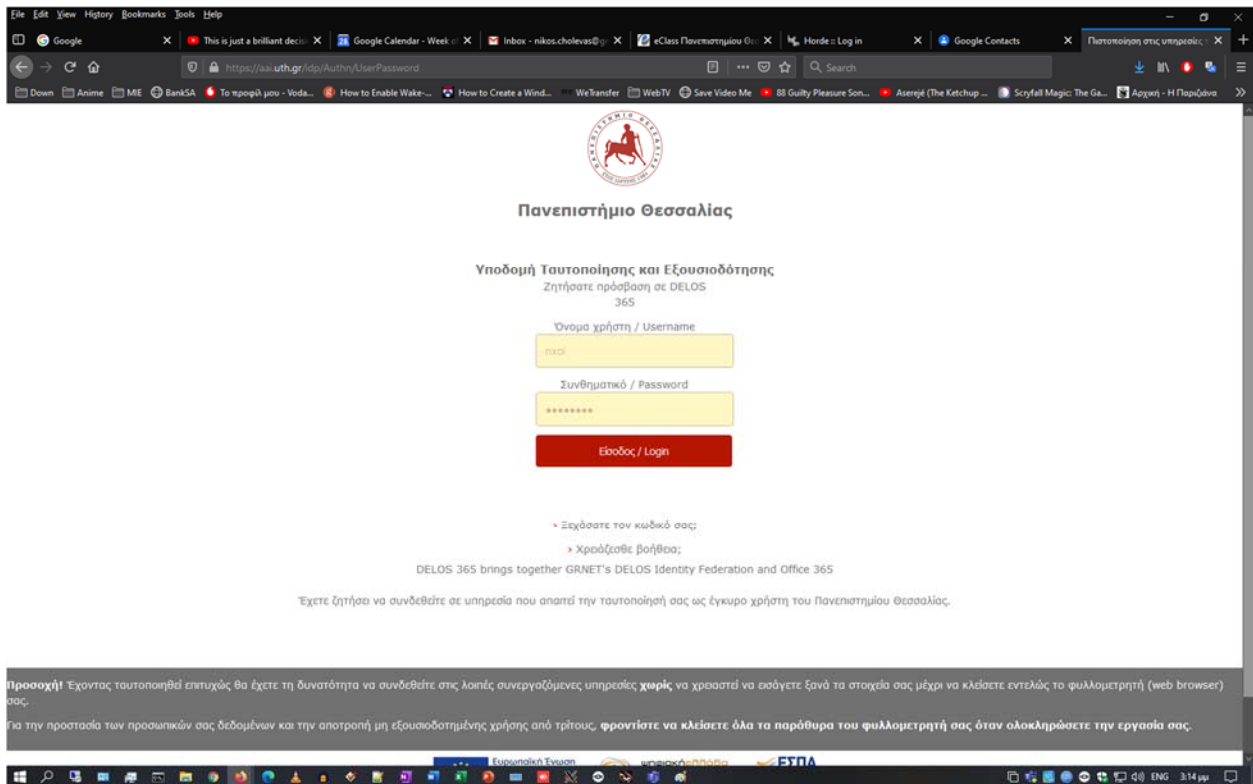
File Edit View History Bookmarks Tools Help

Google | This is just a brilliant decis | Google Calendar - Week of | Inbox - nikos.cholevas@g | eClass Πανεπιστημίου Θε | Horde :: Log in | Google Contacts | Πιστοποίηση στις υπηρεσίες

https://aai.uth.gr/idp/Authn/UserPassword

Search

Down | Anime | MIE | BankSA | Το προφίλ μου - Voda... | How to Enable Wake-... | How to Create a Wind... | WeTransfer | WebTV | Save Video Me | 88 Guilty Pleasure Son... | Aserejé (The Ketchup ... | Scryfall Magic: The Ga... | Αρχική - Η Παριζιάνα

Πανεπιστήμιο Θεσσαλίας

Υποδομή Ταυτοποίησης και Εξουσιοδότησης
Ζητήσατε πρόσβαση σε DELOS 365

Όνομα χρήστη / Username
nxoi

Συνθηματικό / Password
••••••••

Είσοδος / Login

› Ξεχάσατε τον κωδικό σας;
› Χρειάζεσθε βοήθεια;

DELOS 365 brings together GRNET's DELOS Identity Federation and Office 365

Έχετε ζητήσει να συνδεθείτε σε υπηρεσία που απαιτεί την ταυτοποίησή σας ως έγκυρο χρήστη του Πανεπιστημίου Θεσσαλίας.

Προσοχή! Έχοντας ταυτοποιηθεί επιτυχώς θα έχετε τη δυνατότητα να συνδεθείτε στις λοιπές συνεργαζόμενες υπηρεσίες χωρίς να χρειαστεί να εισάγετε ξανά τα στοιχεία σας μέχρι να κλείσετε εντελώς το φυλλομετρητή (web browser) σας.

Για την προστασία των προσωπικών σας δεδομένων και την αποτροπή μη εξουσιοδοτημένης χρήσης από τρίτους, φροντίστε να κλείσετε όλα τα παράθυρα του φυλλομετρητή σας όταν ολοκληρώσετε την εργασία σας.

Ευρωπαϊκή Ένωση | ΕΣΠΑ

ENG 3:14 μμ